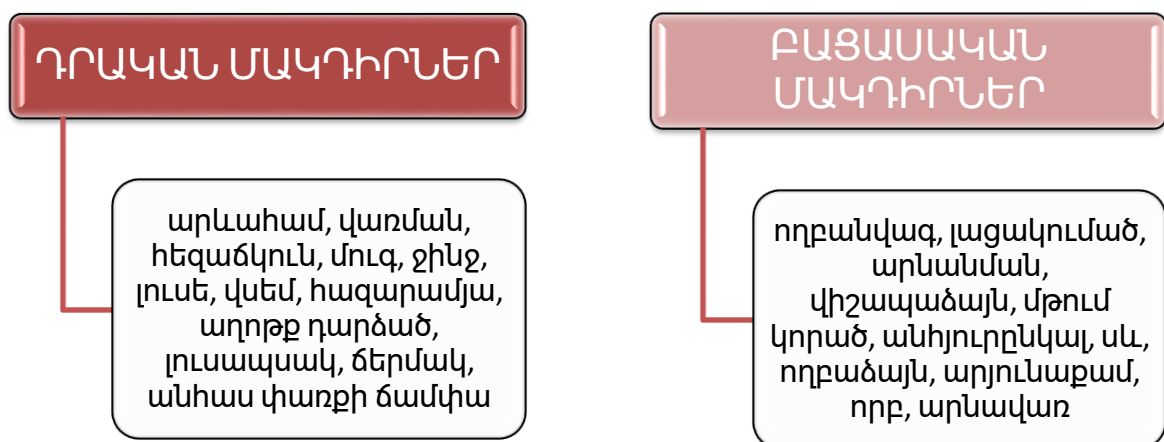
ԴՐԱԿԱՆ ՄԱԿԴԻՐՆԵՐ

արևահամ, վառման, հեզաճկուն, մուգ, ջինջ, լուսե, վսեմ, հազարամյա, աղոթք դարձած, լուսապսակ, ճերմակ, անհաս փառքի ճամփա

ԲԱՑԱՍԱԿԱՆ ՄԱԿԴԻՐՆԵՐ

ողբանվագ, լացակումած, արնանման, վիշապածայն, մթում կորած, անհյուրընկալ, սև, ողբաձայն, արյունաքամ, որբ, արնավառ